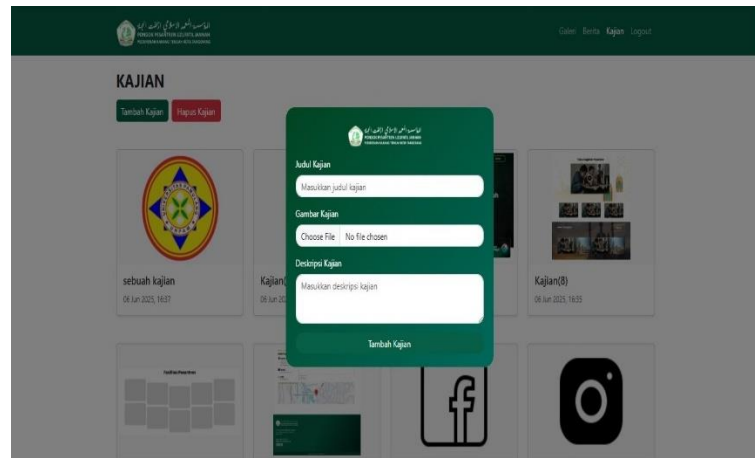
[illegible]
PONDOK PESANTREN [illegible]

Galeri Berita Kajian Logout

KAJIAN

Tambah Kajian Hapus Kajian

sebuah kajian
06 Jun 2025, 16:37

Kajian(
06 Jun 20

Kajian(8)
06 Jun 2025, 16:55

Judul Kajian

Masukkan judul kajian

Gambar Kajian

Choose File No file chosen

Deskripsi Kajian

Masukkan deskripsi kajian

Tambah Kajian